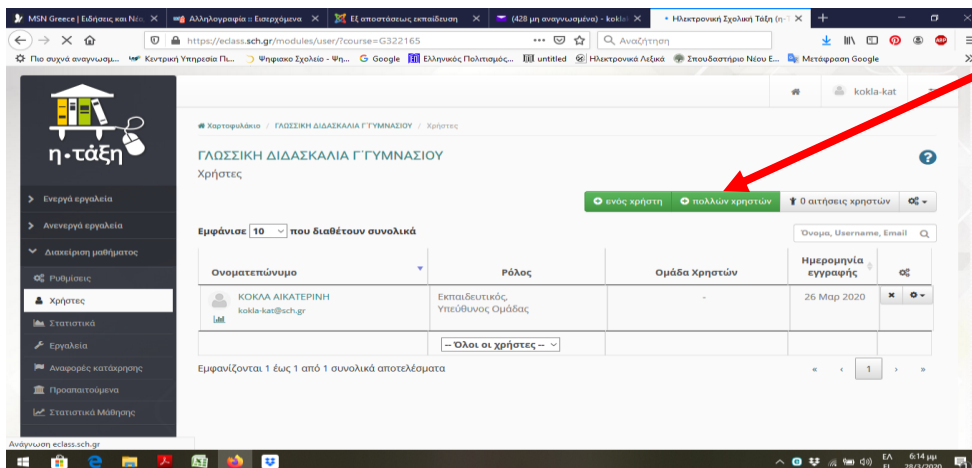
MSN Greece | Ειδήσεις και Νέα ✕ | Αλληλογραφία - Εισερχόμενα ✕ | Εξ αποστάσεως εκπαίδευση ✕ | (428 μη αναγνωσμένα) - kokla ✕ | Ηλεκτρονική Σχολική Τάξη (η-τ ✕ | +

https://eclass.sch.gr/modules/user/?course=G322165 ··· Αναζήτηση

Πιο συχνά αναγνωσμ... Κεντρική Υπηρεσία Π... Ψηφιακό Σχολείο - Ψη... Google Ελληνικός Πολιτισμός... untitled Ηλεκτρονικά Λεξικά Σπουδαστήριο Νέου Ε... Μετάφραση Google

η·τάξη

kokla-kat

Χαρτοφυλάκιο / ΓΛΩΣΣΙΚΗ ΔΙΔΑΣΚΑΛΙΑ Γ΄ΓΥΜΝΑΣΙΟΥ / Χρήστες

ΓΛΩΣΣΙΚΗ ΔΙΔΑΣΚΑΛΙΑ Γ΄ΓΥΜΝΑΣΙΟΥ

Χρήστες

Ενεργά εργαλεία

Ανενεργά εργαλεία

Διαχείριση μαθήματος

Ρυθμίσεις

Χρήστες

Στατιστικά

Εργαλεία

Αναφορές κατάχρησης

Προαπαιτούμενα

Στατιστικά Μάθησης

ενός χρήστη | πολλών χρηστών | 0 αιτήσεις χρηστών

Εμφάνισε 10 που διαθέτουν συνολικά

Όνομα, Username, Email

| Ονοματεπώνυμο | Ρόλος | Ομάδα Χρηστών | Ημερομηνία εγγραφής | |
|---|---|---|---|---|
| ΚΟΚΛΑ ΑΙΚΑΤΕΡΙΝΗ kokla-kat@sch.gr | Εκπαιδευτικός, Υπεύθυνος Ομάδας | - | 26 Μαρ 2020 | |
| | -- Όλοι οι χρήστες -- | | | |

Εμφανίζονται 1 έως 1 από 1 συνολικά αποτελέσματα

« ‹ 1 › »

Αναμονή eclass.sch.gr

ΕΛ EL 6:14 μμ 28/3/2020